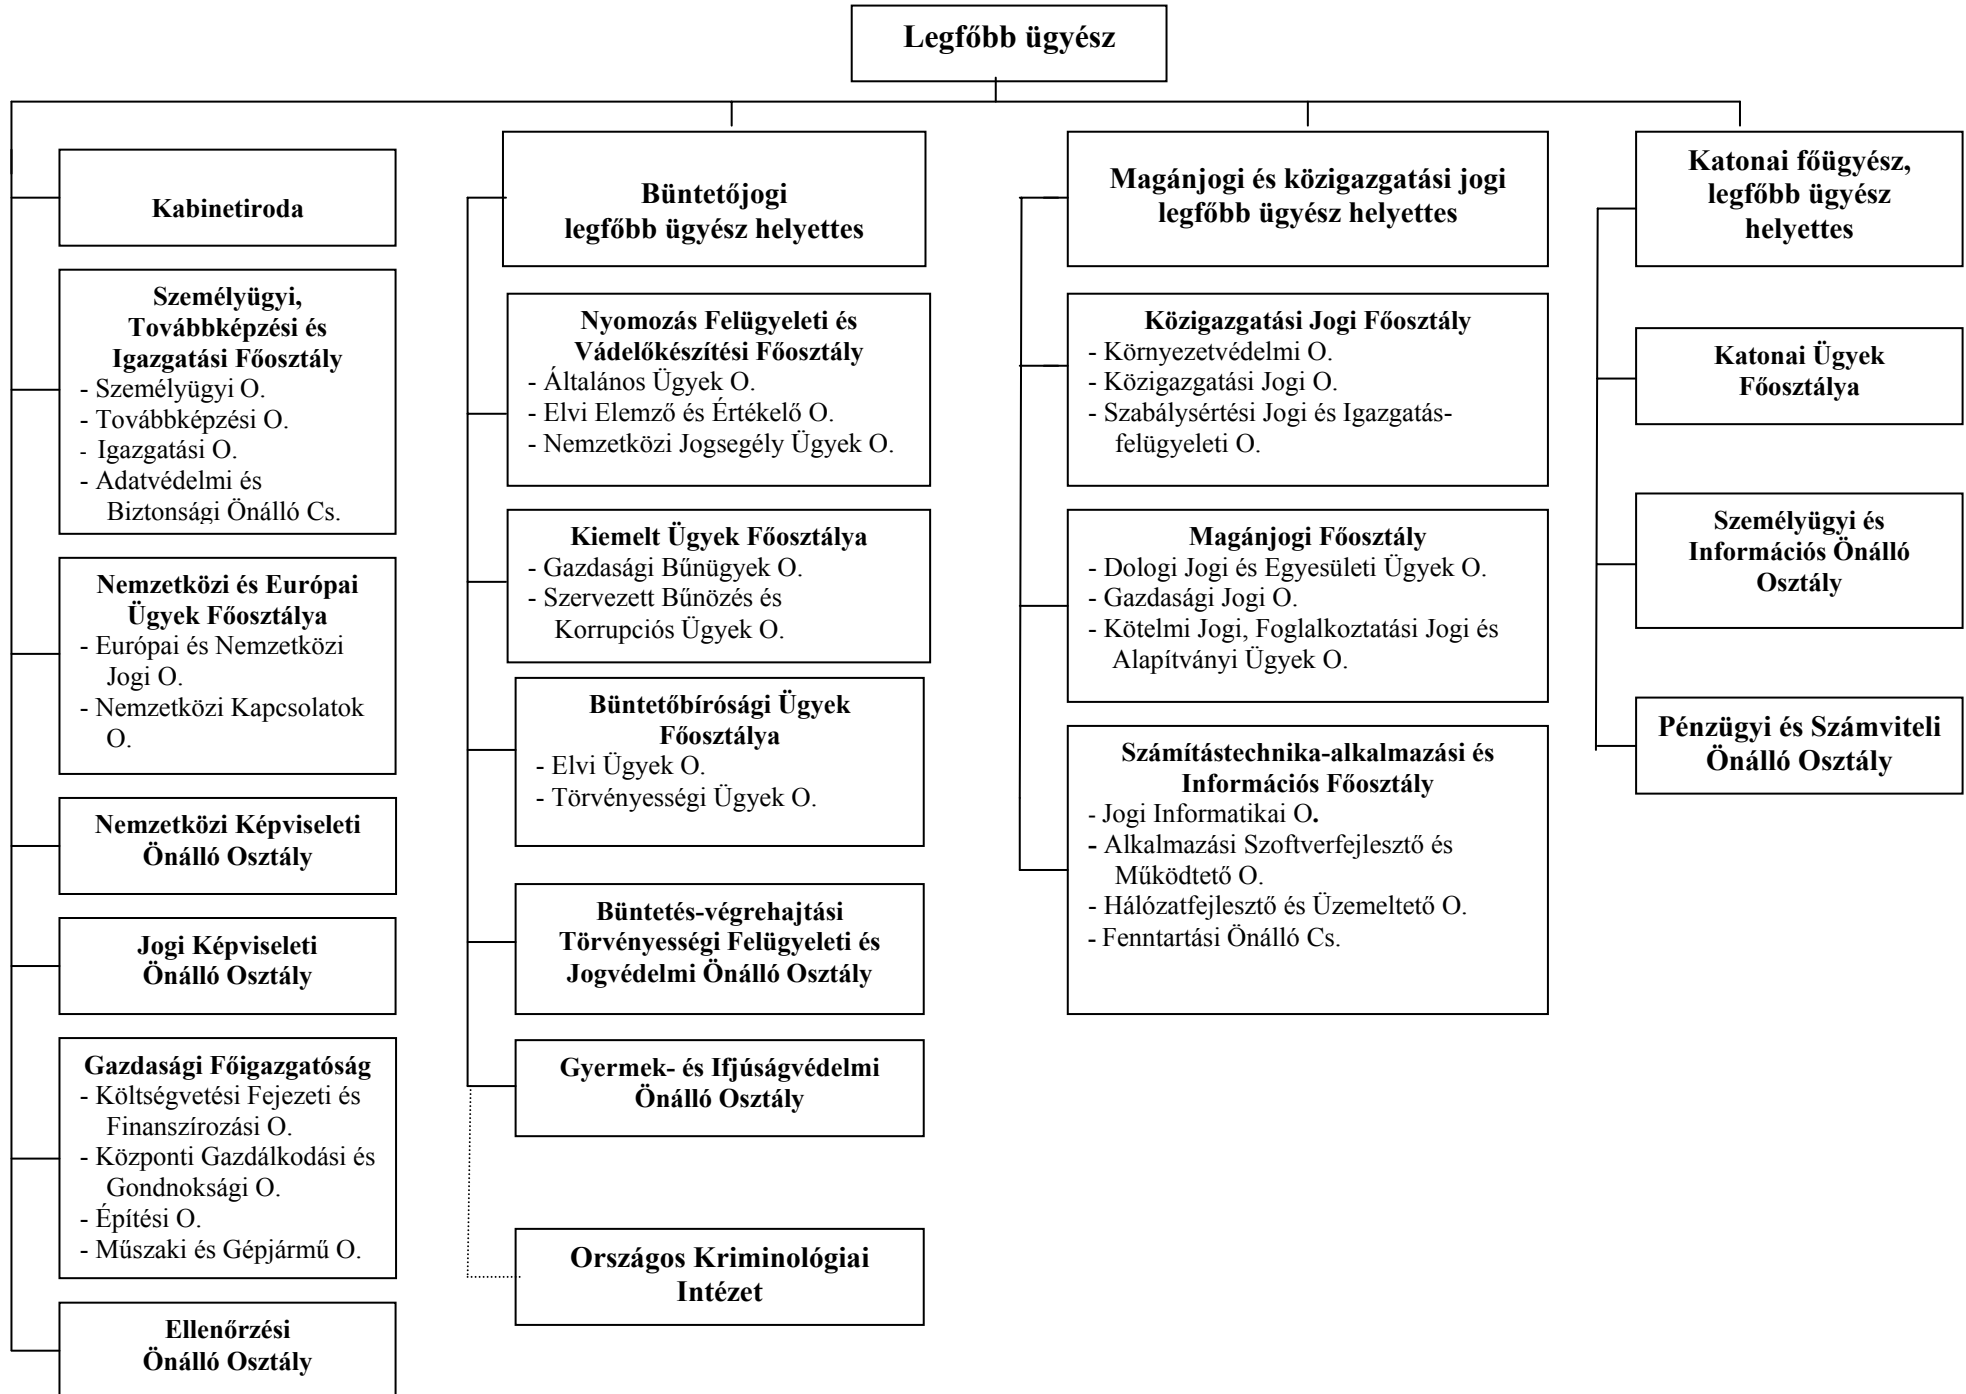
Legfőbb ügyész

Kabinetiroda

Személyügyi, Továbbképzési és Igazgatási Főosztály
- Személyügyi O.
- Továbbképzési O.
- Igazgatási O.
- Adatvédelmi és Biztonsági Önálló Cs.

Nemzetközi és Európai Ügyek Főosztálya
- Európai és Nemzetközi Jogi O.
- Nemzetközi Kapcsolatok O.

Nemzetközi Képviseleti Önálló Osztály

Jogi Képviseleti Önálló Osztály

Gazdasági Főigazgatóság
- Költségvetési Fejezeti és Finanszírozási O.
- Központi Gazdálkodási és Gondnoksági O.
- Építési O.
- Műszaki és Gépjármű O.

Ellenőrzési Önálló Osztály

Büntetőjogi legfőbb ügyész helyettes

Nyomozás Felügyeleti és Vádelőkészítési Főosztály
- Általános Ügyek O.
- Elvi Elemző és Értékelő O.
- Nemzetközi Jogsegély Ügyek O.

Kiemelt Ügyek Főosztálya
- Gazdasági Bűnügyek O.
- Szervezett Bűnözés és Korrupciós Ügyek O.

Büntetőbírósági Ügyek Főosztálya
- Elvi Ügyek O.
- Törvényességi Ügyek O.

Büntetés-végrehajtási Törvényességi Felügyeleti és Jogvédelmi Önálló Osztály

Gyermek- és Ifjúságvédelmi Önálló Osztály

Országos Kriminológiai Intézet

Magánjogi és közigazgatási jogi legfőbb ügyész helyettes

Közigazgatási Jogi Főosztály
- Környezetvédelmi O.
- Közigazgatási Jogi O.
- Szabálysértési Jogi és Igazgatás-felügyeleti O.

Magánjogi Főosztály
- Dologi Jogi és Egyesületi Ügyek O.
- Gazdasági Jogi O.
- Kötelmi Jogi, Foglalkoztatási Jogi és Alapítványi Ügyek O.

Számítástechnika-alkalmazási és Információs Főosztály
- Jogi Informatikai O.
- Alkalmazási Szoftverfejlesztő és Működtető O.
- Hálózatfejlesztő és Üzemeltető O.
- Fenntartási Önálló Cs.

Katonai főügyész, legfőbb ügyész helyettes

Katonai Ügyek Főosztálya

Személyügyi és Információs Önálló Osztály

Pénzügyi és Számviteli Önálló Osztály